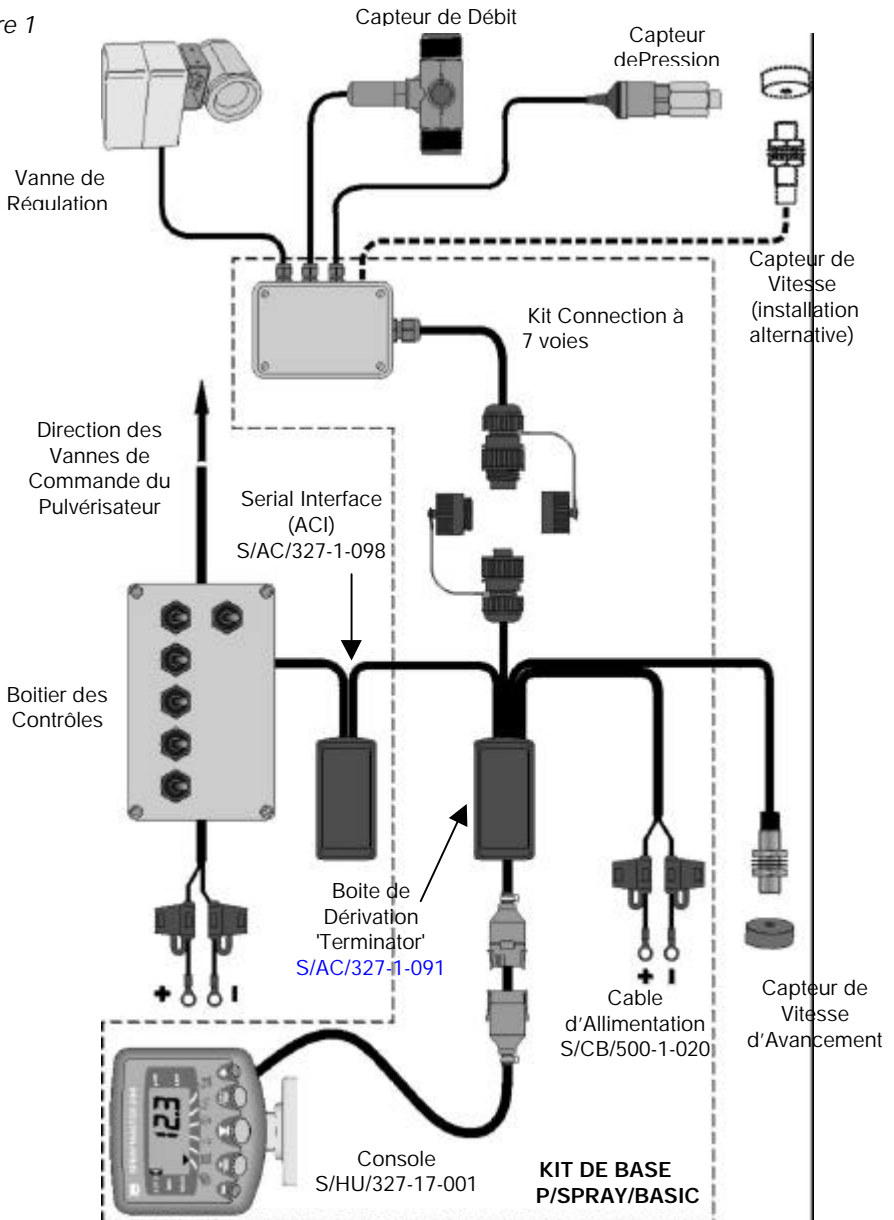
re 1

Capteur de Débit

Capteur dePression

Vanne de Régulation

Capteur de Vitesse (installation alternative)

Kit Connection à 7 voies

Direction des Vannes de Commande du Pulvérisateur

Serial Interface (ACI) S/AC/327-1-098

Boitier des Contrôles

Boite de Dérivation 'Terminator' S/AC/327-1-091

+ I

+ I

Cable d'Allimentation S/CB/500-1-020

Capteur de Vitesse d'Avancement

123

Console S/HU/327-17-001

KIT DE BASE P/SPRAY/BASIC